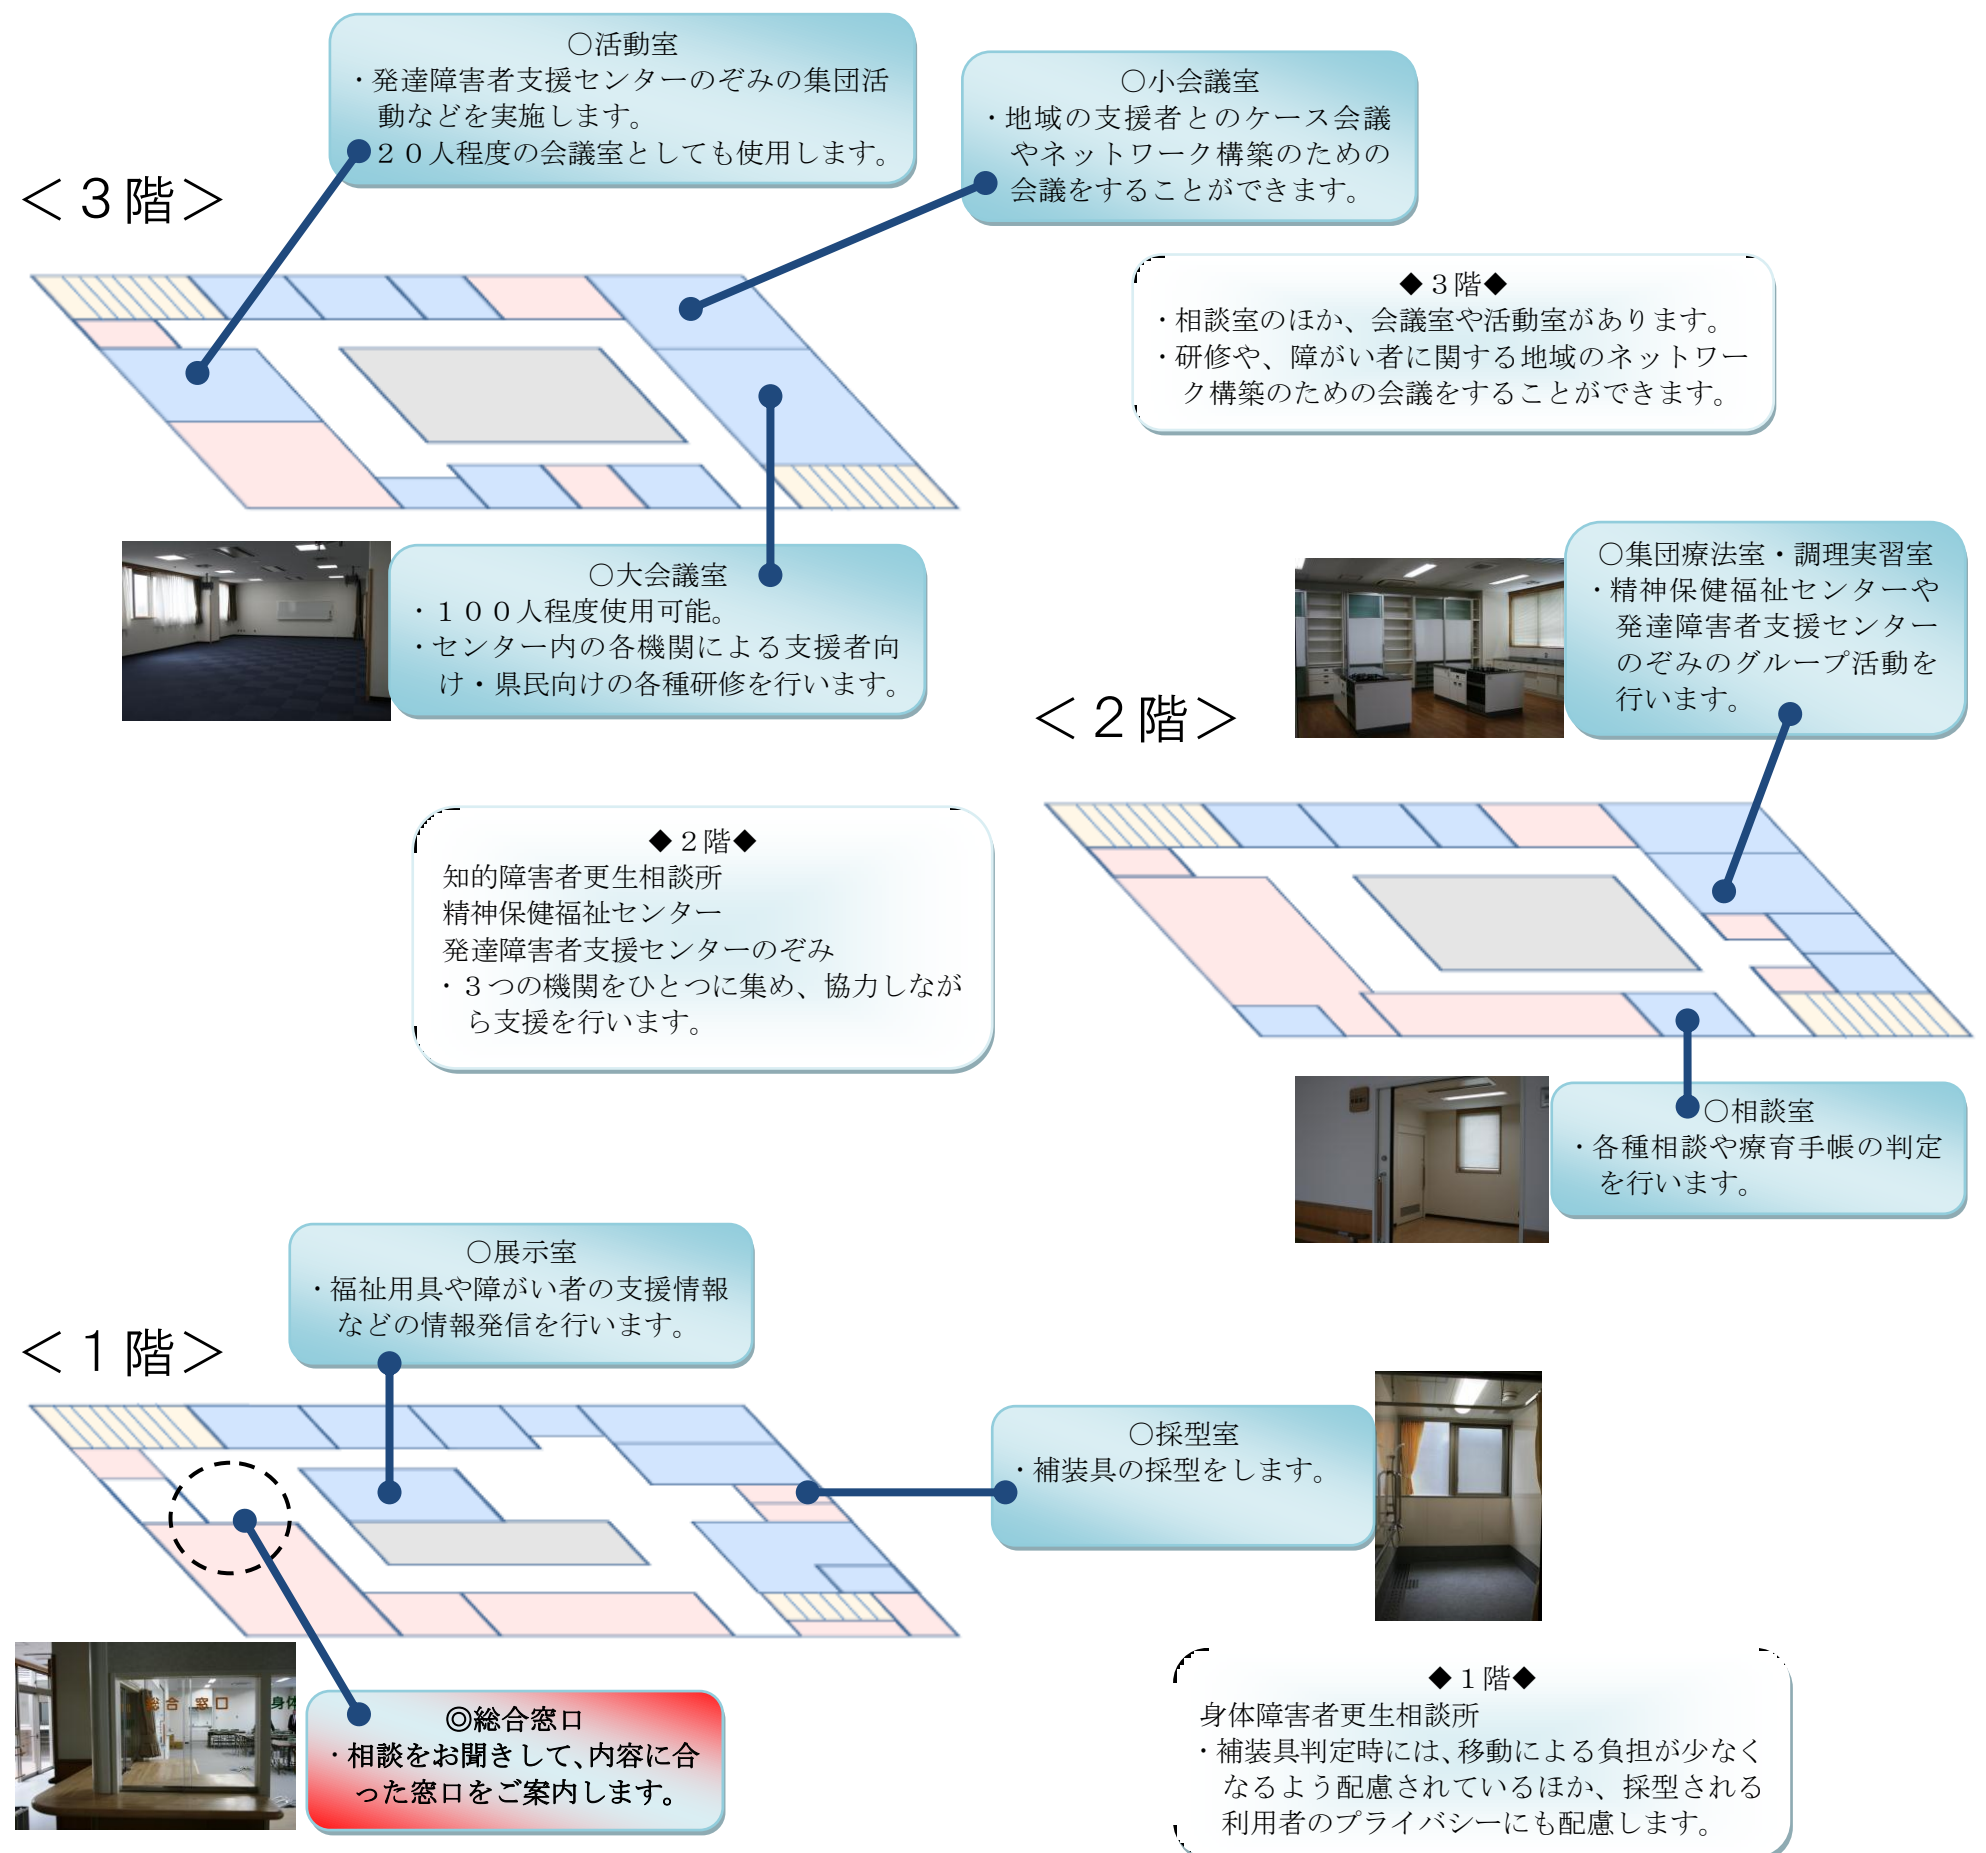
〇活動室
・発達障害者支援センターのぞみの集団活動などを実施します。
２０人程度の会議室としても使用します。

〇小会議室
・地域の支援者とのケース会議やネットワーク構築のための会議をすることができます。

＜３階＞

◆３階◆
・相談室のほか、会議室や活動室があります。
・研修や、障がい者に関する地域のネットワーク構築のための会議をすることができます。

〇大会議室
・１００人程度使用可能。
・センター内の各機関による支援者向け・県民向けの各種研修を行います。

〇集団療法室・調理実習室
・精神保健福祉センターや発達障害者支援センターのぞみのグループ活動を行います。

＜２階＞

◆２階◆
知的障害者更生相談所
精神保健福祉センター
発達障害者支援センターのぞみ
・３つの機関をひとつに集め、協力しながら支援を行います。

〇相談室
・各種相談や療育手帳の判定を行います。

〇展示室
・福祉用具や障がい者の支援情報などの情報発信を行います。

＜１階＞

〇採型室
・補装具の採型をします。

総合 窓口

身体

◎総合窓口
・相談をお聞きして、内容に合った窓口をご案内します。

◆１階◆
身体障害者更生相談所
・補装具判定時には、移動による負担が少なくなるよう配慮されているほか、採型される利用者のプライバシーにも配慮します。